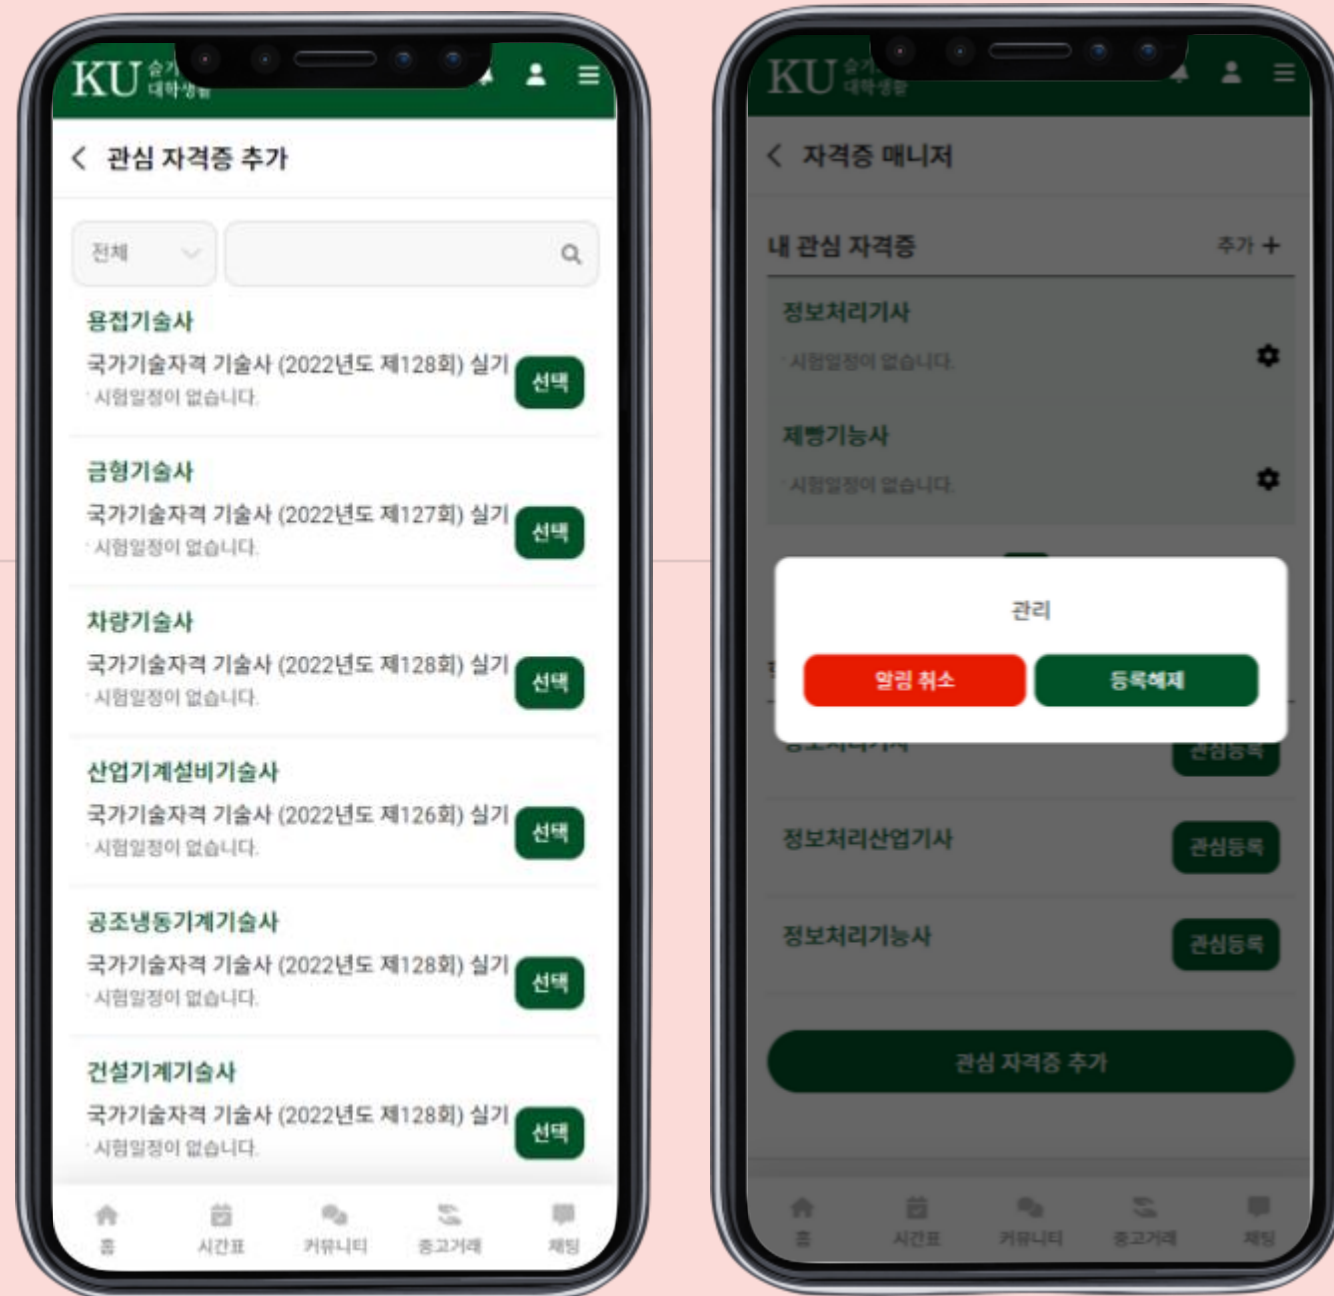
KU 슬기 대학생활

< 관심 자격증 추가

전체

용접기술사
국가기술자격 기술사 (2022년도 제128회) 실기
시험일정이 없습니다.
선택

금형기술사
국가기술자격 기술사 (2022년도 제127회) 실기
시험일정이 없습니다.
선택

차량기술사
국가기술자격 기술사 (2022년도 제128회) 실기
시험일정이 없습니다.
선택

산업기계설비기술사
국가기술자격 기술사 (2022년도 제126회) 실기
시험일정이 없습니다.
선택

공조냉동기계기술사
국가기술자격 기술사 (2022년도 제128회) 실기
시험일정이 없습니다.
선택

건설기계기술사
국가기술자격 기술사 (2022년도 제128회) 실기
시험일정이 없습니다.
선택

홈 시간표 커뮤니티 중고거래 채팅

KU 슬기 대학생활

< 자격증 매니저

내 관심 자격증
추가 +

정보처리기사
시험일정이 없습니다.

제빵기능사
시험일정이 없습니다.

관리
알림 취소
등록해제

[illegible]
관심등록

정보처리산업기사
관심등록

정보처리기능사
관심등록

관심 자격증 추가

홈 시간표 커뮤니티 중고거래 채팅